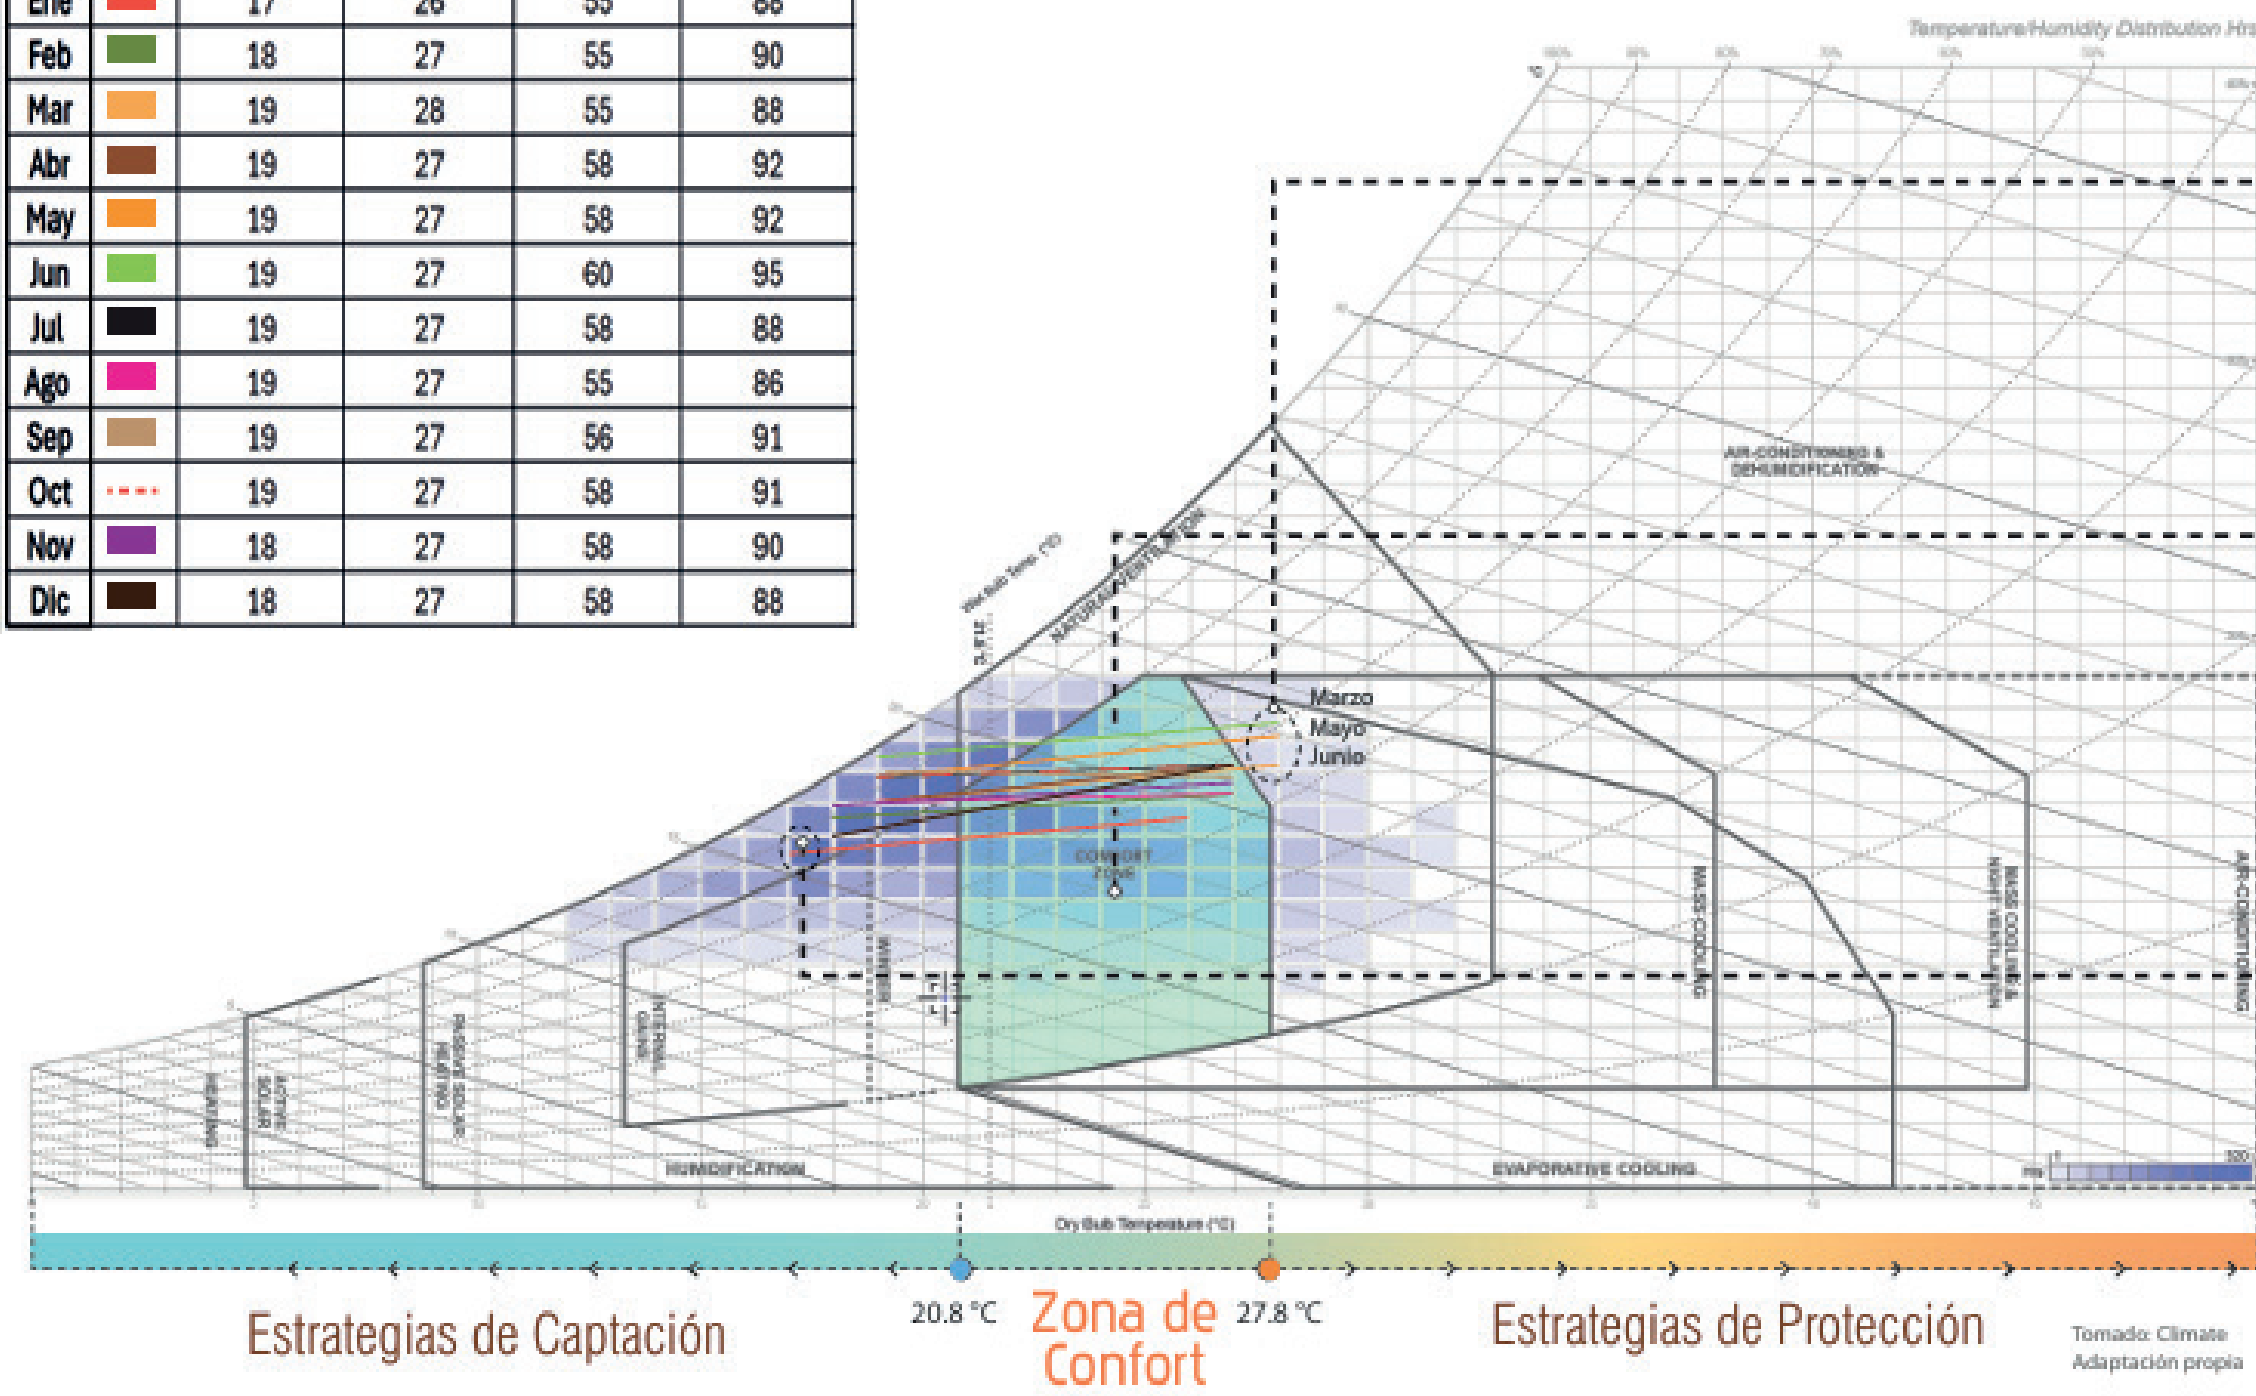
| Ene | | 17 | 26 | 55 | 88 |
|---|---|---|---|---|---|
| Feb | | 18 | 27 | 55 | 90 |
| Mar | | 19 | 28 | 55 | 88 |
| Abr | | 19 | 27 | 58 | 92 |
| May | | 19 | 27 | 58 | 92 |
| Jun | | 19 | 27 | 60 | 95 |
| Jul | | 19 | 27 | 58 | 88 |
| Ago | | 19 | 27 | 55 | 86 |
| Sep | | 19 | 27 | 56 | 91 |
| Oct | | 19 | 27 | 58 | 91 |
| Nov | | 18 | 27 | 58 | 90 |
| Dic | | 18 | 27 | 58 | 88 |

Temperature/Humidity Distribution Hrs

AIR-CONDITIONING & DEHUMIDIFICATION

Wet Bulb Temp. (°C)

NATURAL VENTILATION

Marzo
Mayo
Junio

COMFORT ZONE

MASS COOLING

MASS COOLING & NIGHT VENTILATION

AIR-CONDITIONING

HEATING

ACTIVE SOLAR

PASSIVE SOLAR HEATING

INTERNAL GAINS

HUMIDIFICATION

EVAPORATIVE COOLING

Dry Bulb Temperature (°C)

Estrategias de Captación

20.8 °C

Zona de Confort

27.8 °C

Estrategias de Protección

Tomado: Climate
Adaptación propia